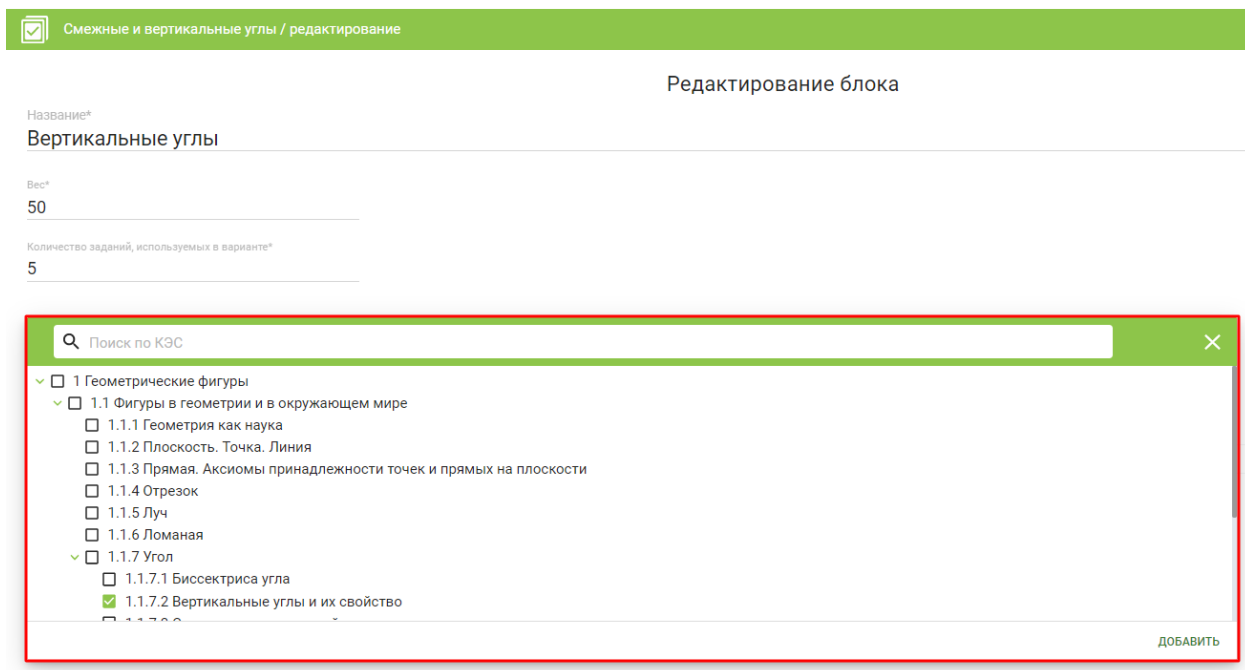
Смежные и вертикальные углы / редактирование

Редактирование блока

Название*
Вертикальные углы

Вес*
50

Количество заданий, используемых в варианте*
5

Поиск по КЭС

1 Геометрические фигуры
1.1 Фигуры в геометрии и в окружающем мире
1.1.1 Геометрия как наука
1.1.2 Плоскость. Точка. Линия
1.1.3 Прямая. Аксиомы принадлежности точек и прямых на плоскости
1.1.4 Отрезок
1.1.5 Луч
1.1.6 Ломаная
1.1.7 Угол
1.1.7.1 Биссектриса угла
1.1.7.2 Вертикальные углы и их свойство
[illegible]

ДОБАВИТЬ